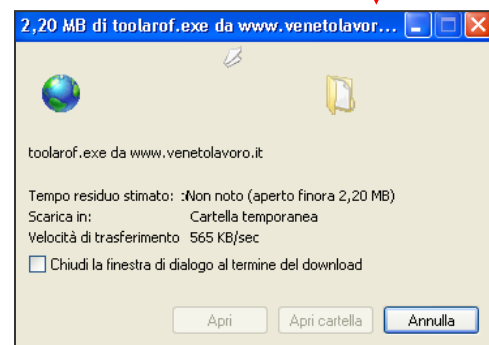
2,20 MB di toolarof.exe da www.venetolavor...

toolarof.exe da www.venetolavoro.it

Tempo residuo stimato: Non noto (aperto finora 2,20 MB)
Scarica in: Cartella temporanea
Velocità di trasferimento 565 KB/sec

Chiudi la finestra di dialogo al termine del download

Apri
Apri cartella
Annulla